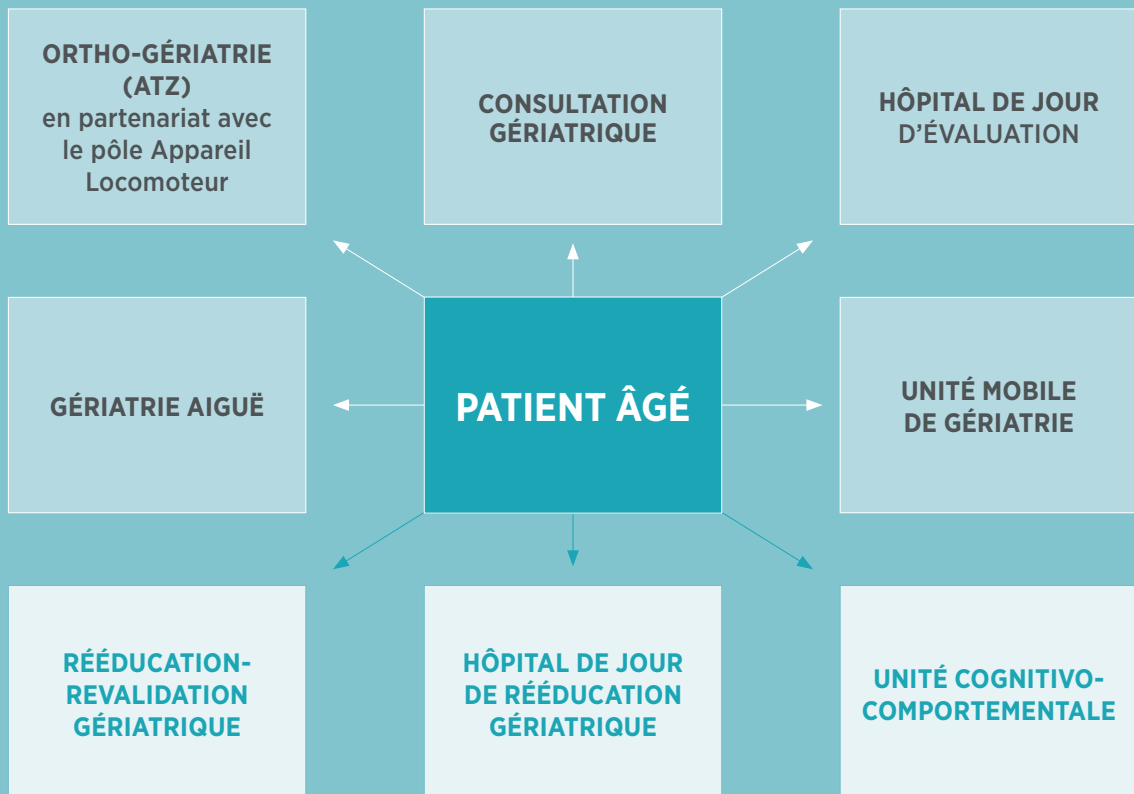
ORTHO-GÉRIATRIE (ATZ) en partenariat avec le pôle Appareil Locomoteur

CONSULTATION GÉRIATRIQUE

HÔPITAL DE JOUR D'ÉVALUATION

GÉRIATRIE AIGUË

PATIENT ÂGÉ

UNITÉ MOBILE DE GÉRIATRIE

RÉÉDUCATION-REVALIDATION GÉRIATRIQUE

HÔPITAL DE JOUR DE RÉÉDUCATION GÉRIATRIQUE

UNITÉ COGNITIVO-COMPORTEMENTALE